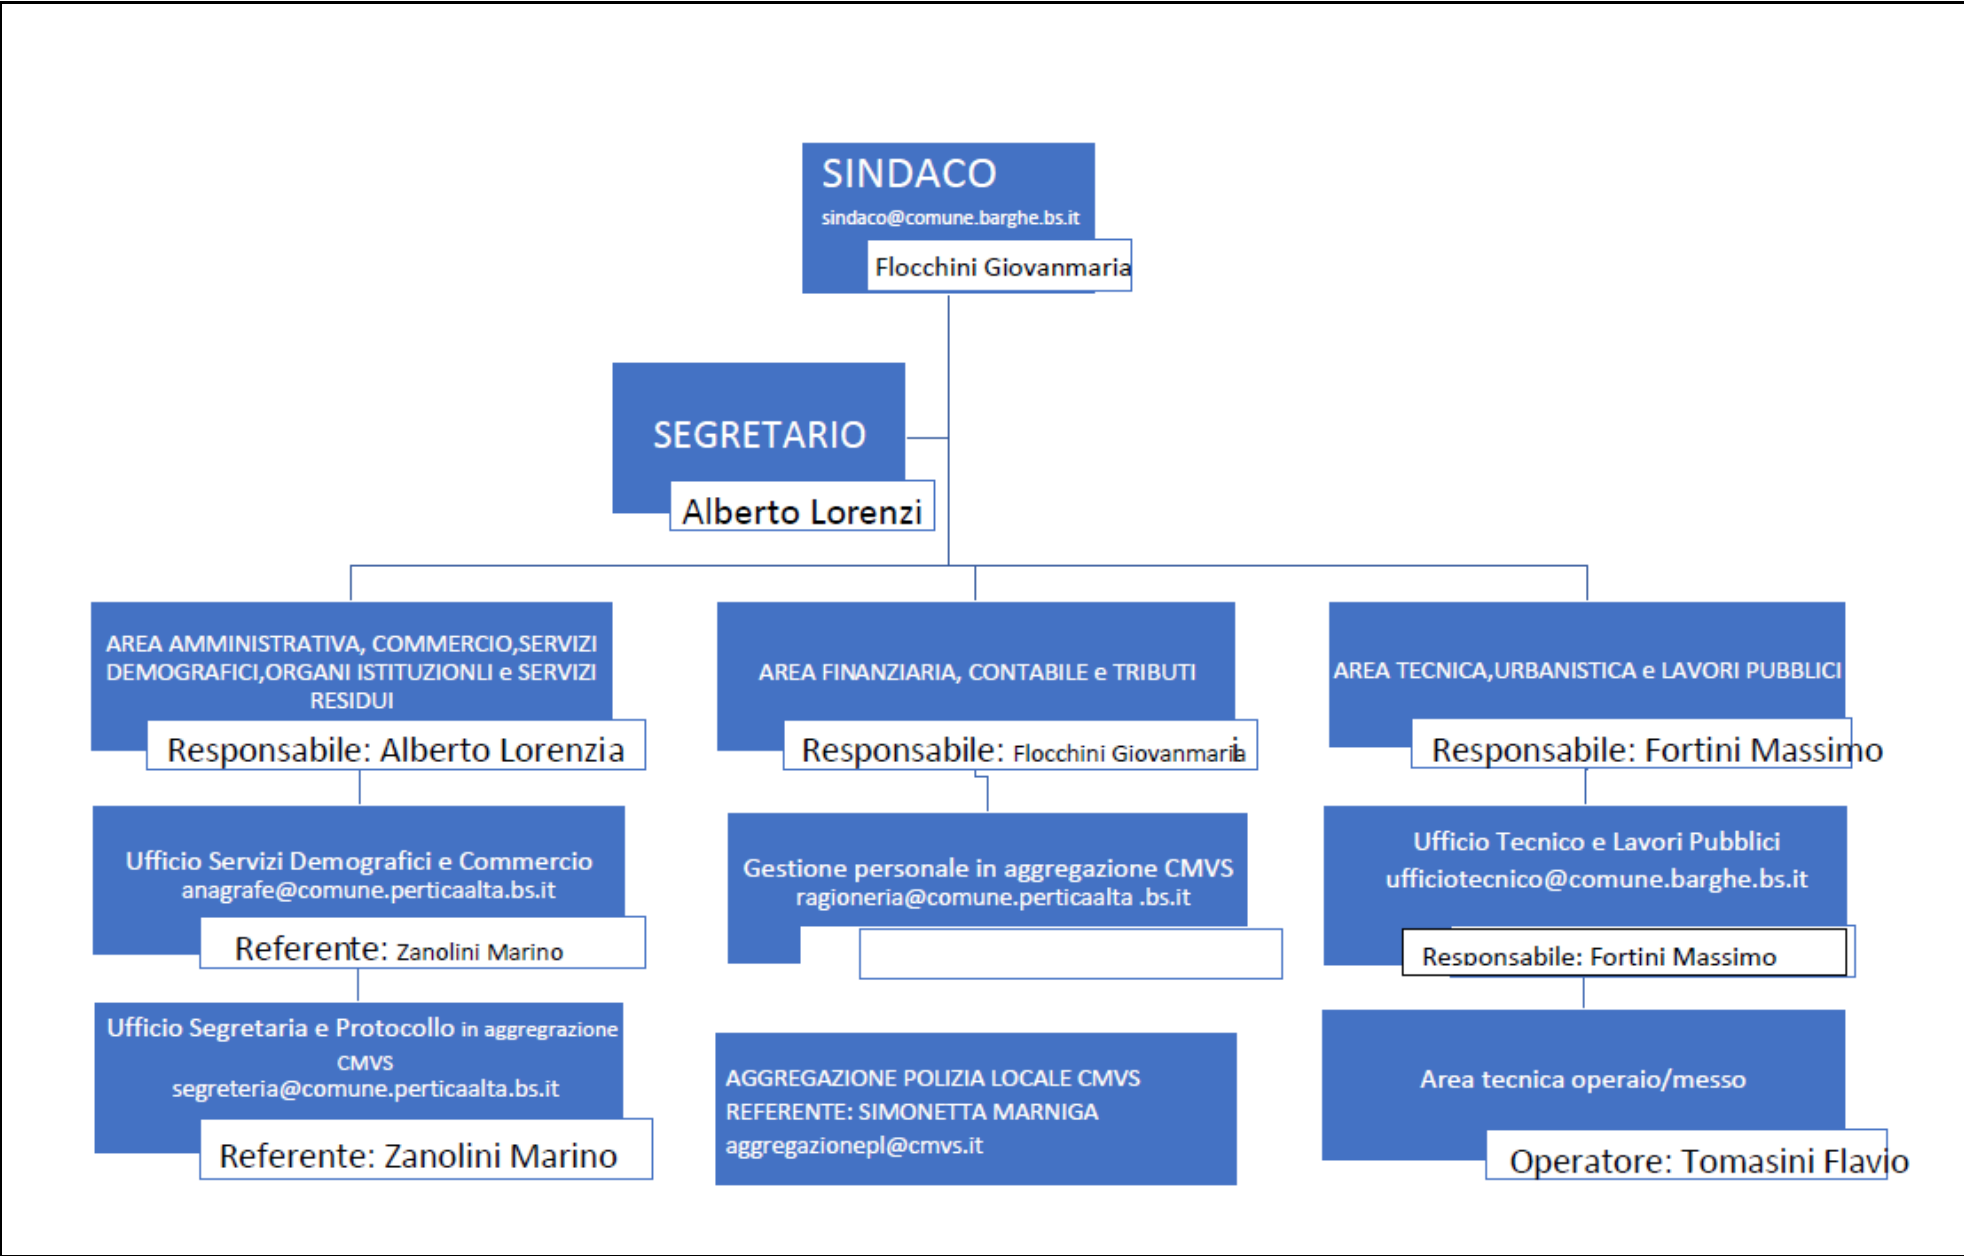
SINDACO
sindaco@comune.barghe.bs.it
Flocchini Giovanmaria

SEGRETARIO
Alberto Lorenzi

AREA AMMINISTRATIVA, COMMERCIO,SERVIZI DEMOGRAFICI,ORGANI ISTITUZIONLI e SERVIZI RESIDUI
Responsabile: Alberto Lorenzia

Ufficio Servizi Demografici e Commercio
anagrafe@comune.perticaalta.bs.it
Referente: Zanolini Marino

Ufficio Segretaria e Protocollo in aggregrazione CMVS
segreteria@comune.perticaalta.bs.it
Referente: Zanolini Marino

AREA FINANZIARIA, CONTABILE e TRIBUTI
Responsabile: Flocchini Giovanmaria

Gestione personale in aggregazione CMVS
ragioneria@comune.perticaalta .bs.it

AGGREGAZIONE POLIZIA LOCALE CMVS
REFERENTE: SIMONETTA MARNIGA
aggregazionepl@cmvs.it

AREA TECNICA,URBANISTICA e LAVORI PUBBLICI
Responsabile: Fortini Massimo

Ufficio Tecnico e Lavori Pubblici
ufficiotecnico@comune.barghe.bs.it
Responsabile: Fortini Massimo

Area tecnica operaio/messo
Operatore: Tomasini Flavio